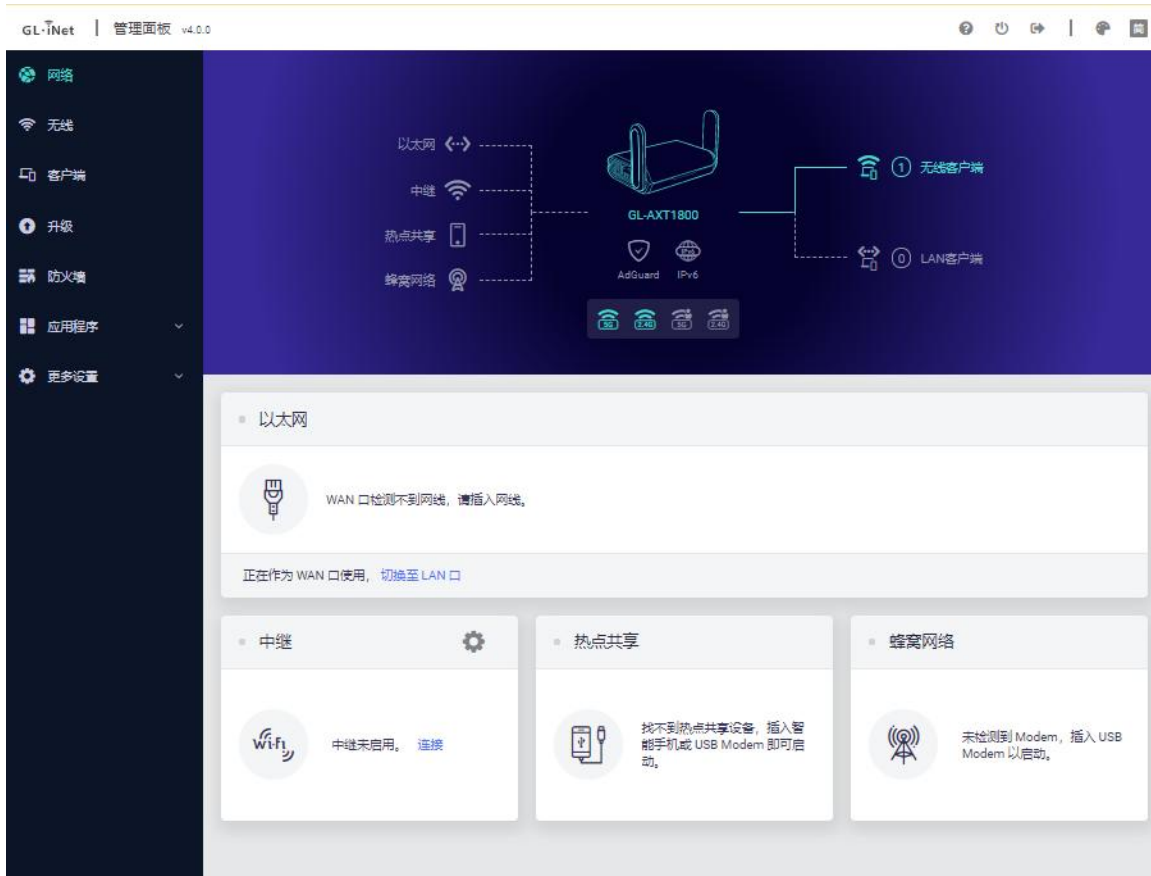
GL·iNet | 管理面板 v4.0.0

网络
无线
客户端
升级
防火墙
应用程序
更多设置

以太网
中继
热点共享
蜂窝网络
GL-AXT1800
AdGuard IPv6
1 无线客户端
0 LAN客户端
5G 2.4G 5G 2.4G

以太网
WAN 口检测不到网线，请插入网线。
正在作为 WAN 口使用，切换至 LAN 口

中继
wi-fi
中继未启用。 连接

热点共享
找不到热点共享设备，插入智能手机或 USB Modem 即可启动。

蜂窝网络
未检测到 Modem，插入 USB Modem 以启动。